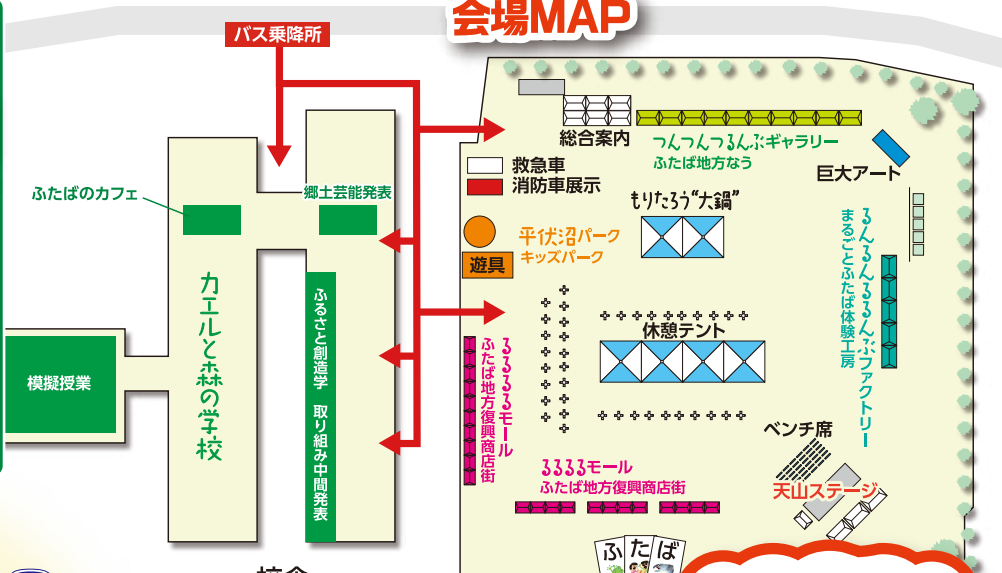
会場MAP

バス乗降所

ふたばのカフェ

郷土芸能発表

カエルと森の学校

ふるさと創造学　取り組み中間発表

模擬授業

総合案内

つんつんつるんぶギャラリー
ふたば地方なう

救急車
消防車展示

巨大アート

もりたろう"大鍋"

平伏沼パーク
キッズパーク

遊具

るんるんるるんぶファクトリー
まるごとふたば体験工房

休憩テント

るるるるモール
ふたば地方復興商店街

るるるるモール
ふたば地方復興商店街

ベンチ席

天山ステージ

ふたば